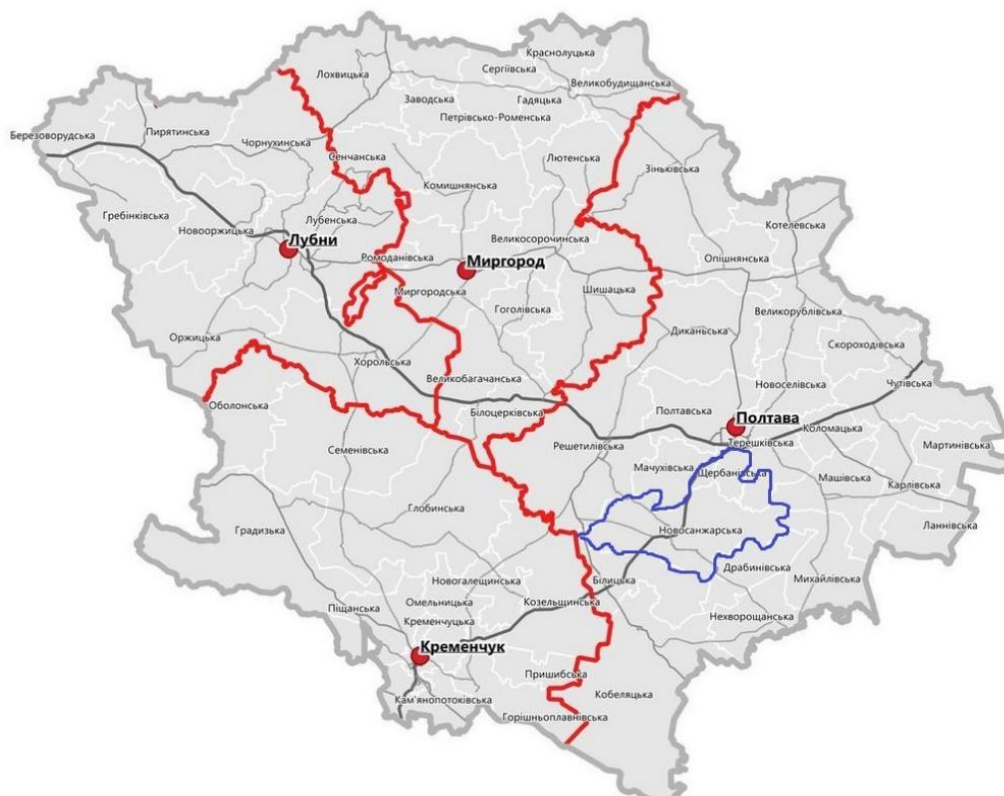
Краснолуцька
Сергіївська
Лохвицька
Великобудищанська
Заводська
Гадяцька
Петрівсько-Роменська
Березоворудська
Пирятинська
Чорнухинська
Сенчанська
Лютенська
Зіньківська
Комишнянська
Гребінківська
Лубенська
Котелевська
Новооржицька
Лубни
Великосорочинська
Миргород
Ромоданівська
Опішнянська
Миргородська
Шишацька
Гоголівська
Великорублівська
Диканьська
Скороходівська
Оржицька
Хорольська
Новоселівська
Чутівська
Великобагачанська
Оболонська
Полтавська
Полтава
Білоцерківська
Коломацька
Терешківська
Семенівська
Решетилівська
Мартинівська
Мачухівська
Щербанівська
Машівська
Карлівська
Глобинська
Градизька
Новосанжарська
Ланнівська
Драбинівська
Михайлівська
Новогалещинська
Білицька
Омельницька
Козельщинська
Піщанська
Кременчуцька
Нехворощанська
Кременчук
Пришибська
Кобеляцька
Кам'янопотоківська
Горішньоплавнівська